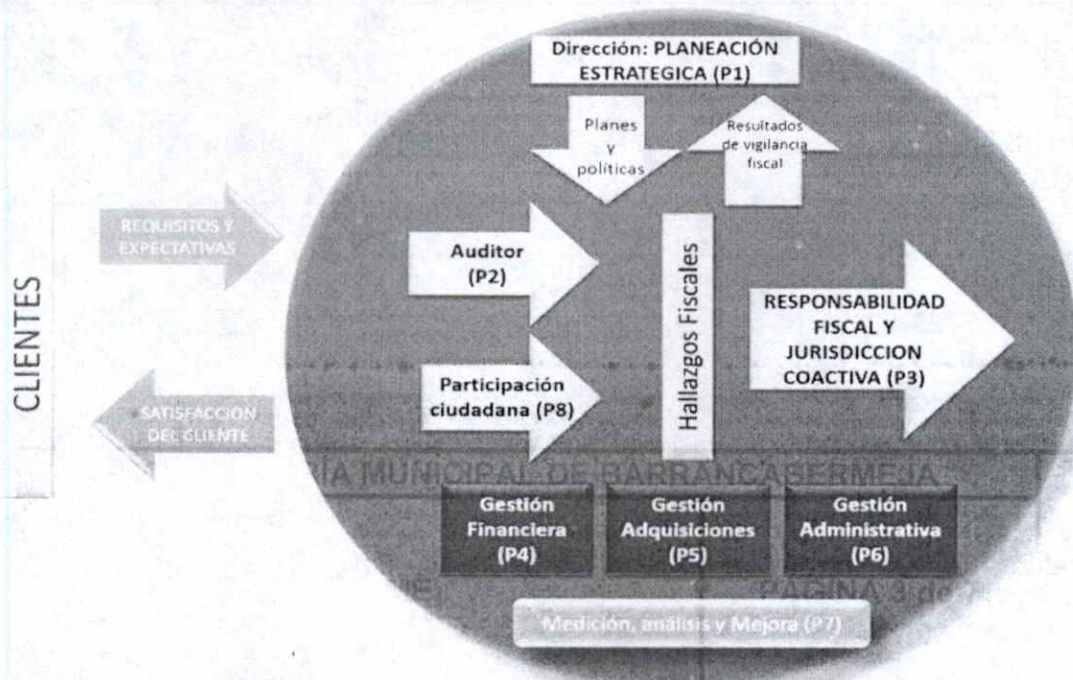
Dirección: PLANEACIÓN ESTRATEGICA (P1)

Planes y políticas

Resultados de vigilancia fiscal

CLIENTES

REQUISITOS Y EXPECTATIVAS

SATISFACCION DEL CLIENTE

Auditor (P2)

Participación ciudadana (P8)

Hallazgos Fiscales

RESPONSABILIDAD FISCAL Y JURISDICCION COACTIVA (P3)

IA MUNICIPAL DE BARRANCABERMEJA

Gestión Financiera (P4)

Gestión Adquisiciones (P5)

Gestión Administrativa (P6)

PAGINA 3 de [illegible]

Medición, análisis y Mejora (P7)